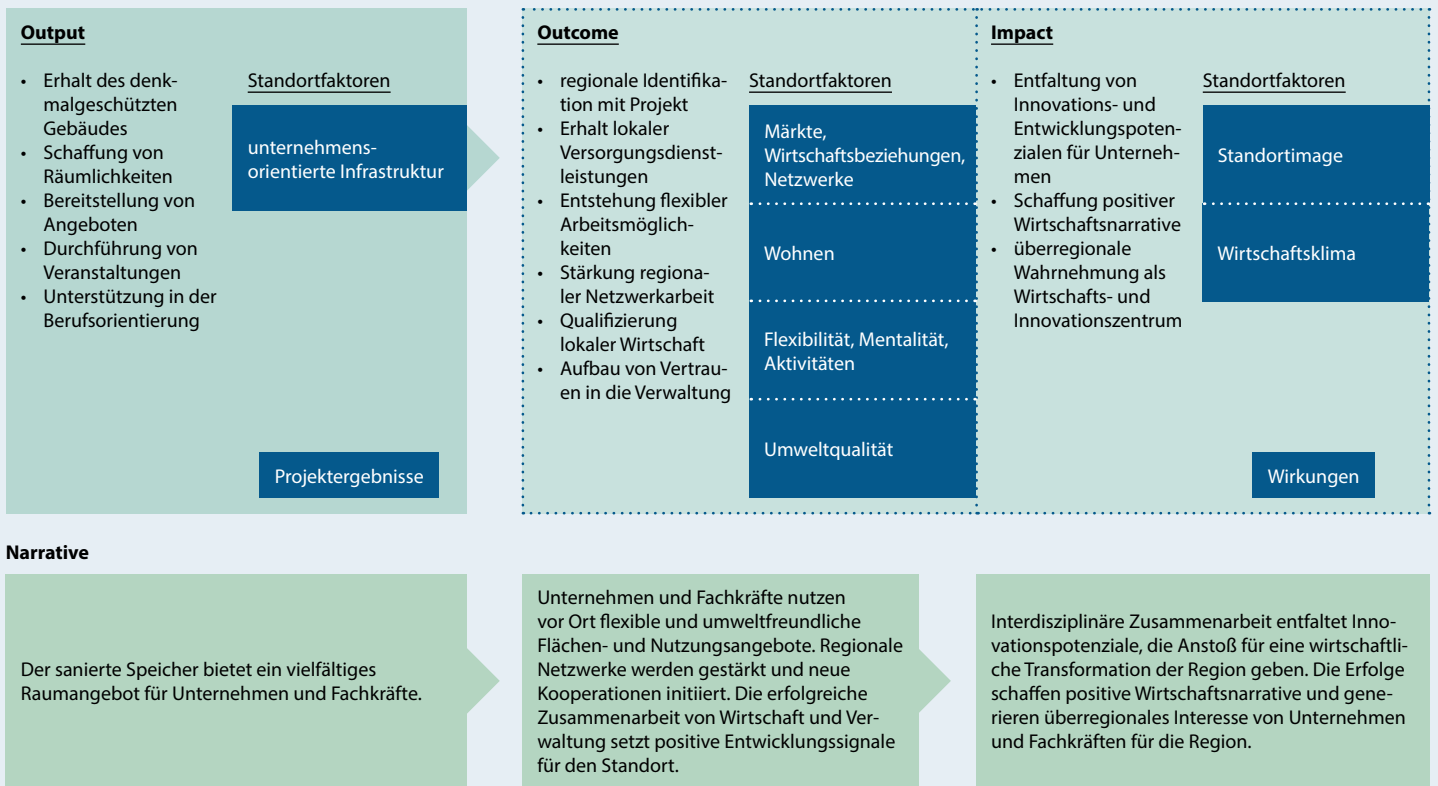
**Output**

- Erhalt des denkmalgeschützten Gebäudes
- Schaffung von Räumlichkeiten
- Bereitstellung von Angeboten
- Durchführung von Veranstaltungen
- Unterstützung in der Berufsorientierung

Standortfaktoren

unternehmensorientierte Infrastruktur

Projektergebnisse

**Outcome**

- regionale Identifikation mit Projekt
- Erhalt lokaler Versorgungsdienstleistungen
- Entstehung flexibler Arbeitsmöglichkeiten
- Stärkung regionaler Netzwerkarbeit
- Qualifizierung lokaler Wirtschaft
- Aufbau von Vertrauen in die Verwaltung

Standortfaktoren

Märkte, Wirtschaftsbeziehungen, Netzwerke

Wohnen

Flexibilität, Mentalität, Aktivitäten

Umweltqualität

**Impact**

- Entfaltung von Innovations- und Entwicklungspotenzialen für Unternehmen
- Schaffung positiver Wirtschaftsnarrative
- überregionale Wahrnehmung als Wirtschafts- und Innovationszentrum

Standortfaktoren

Standortimage

Wirtschaftsklima

Wirkungen

**Narrative**

Der sanierte Speicher bietet ein vielfältiges Raumangebot für Unternehmen und Fachkräfte.

Unternehmen und Fachkräfte nutzen vor Ort flexible und umweltfreundliche Flächen- und Nutzungsangebote. Regionale Netzwerke werden gestärkt und neue Kooperationen initiiert. Die erfolgreiche Zusammenarbeit von Wirtschaft und Verwaltung setzt positive Entwicklungssignale für den Standort.

Interdisziplinäre Zusammenarbeit entfaltet Innovationspotenziale, die Anstoß für eine wirtschaftliche Transformation der Region geben. Die Erfolge schaffen positive Wirtschaftsnarrative und generieren überregionales Interesse von Unternehmen und Fachkräften für die Region.